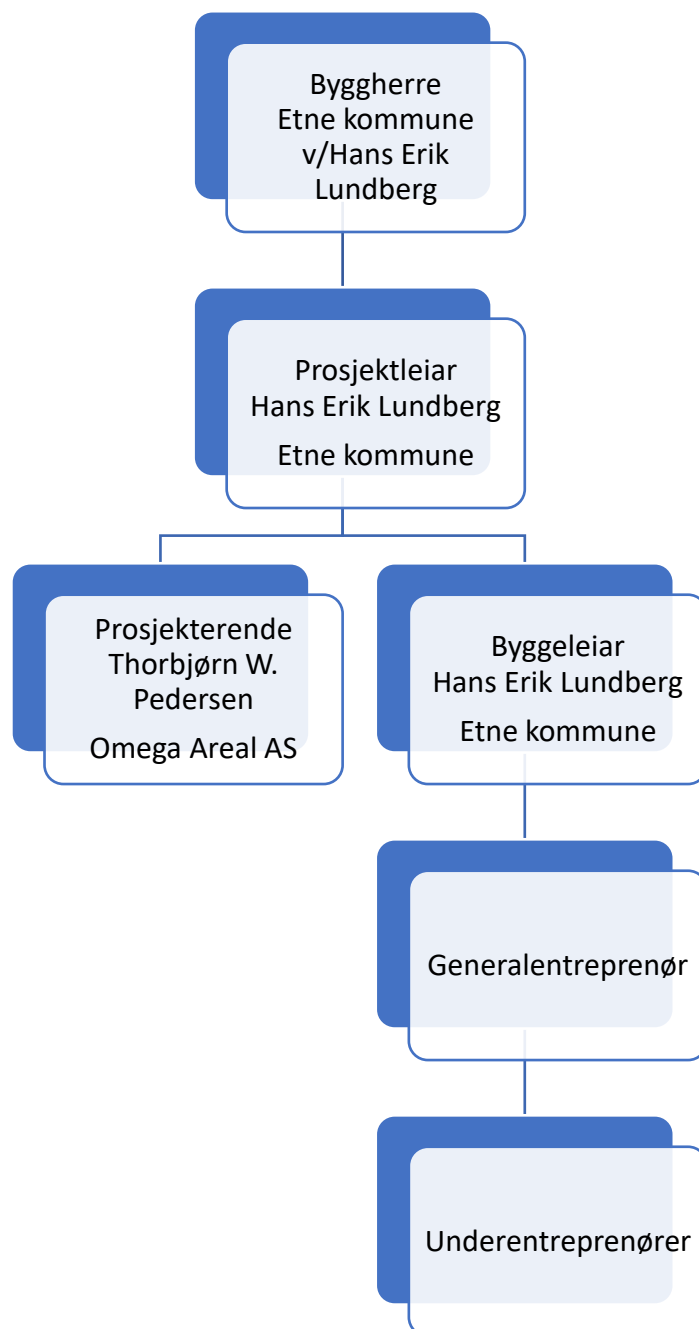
Byggherre
Etne kommune
v/Hans Erik
Lundberg

Prosjektleiar
Hans Erik Lundberg
Etne kommune

Prosjekterende
Thorbjørn W.
Pedersen
Omega Areal AS

Byggeleiar
Hans Erik Lundberg
Etne kommune

Generalentreprenør

Underentreprenører